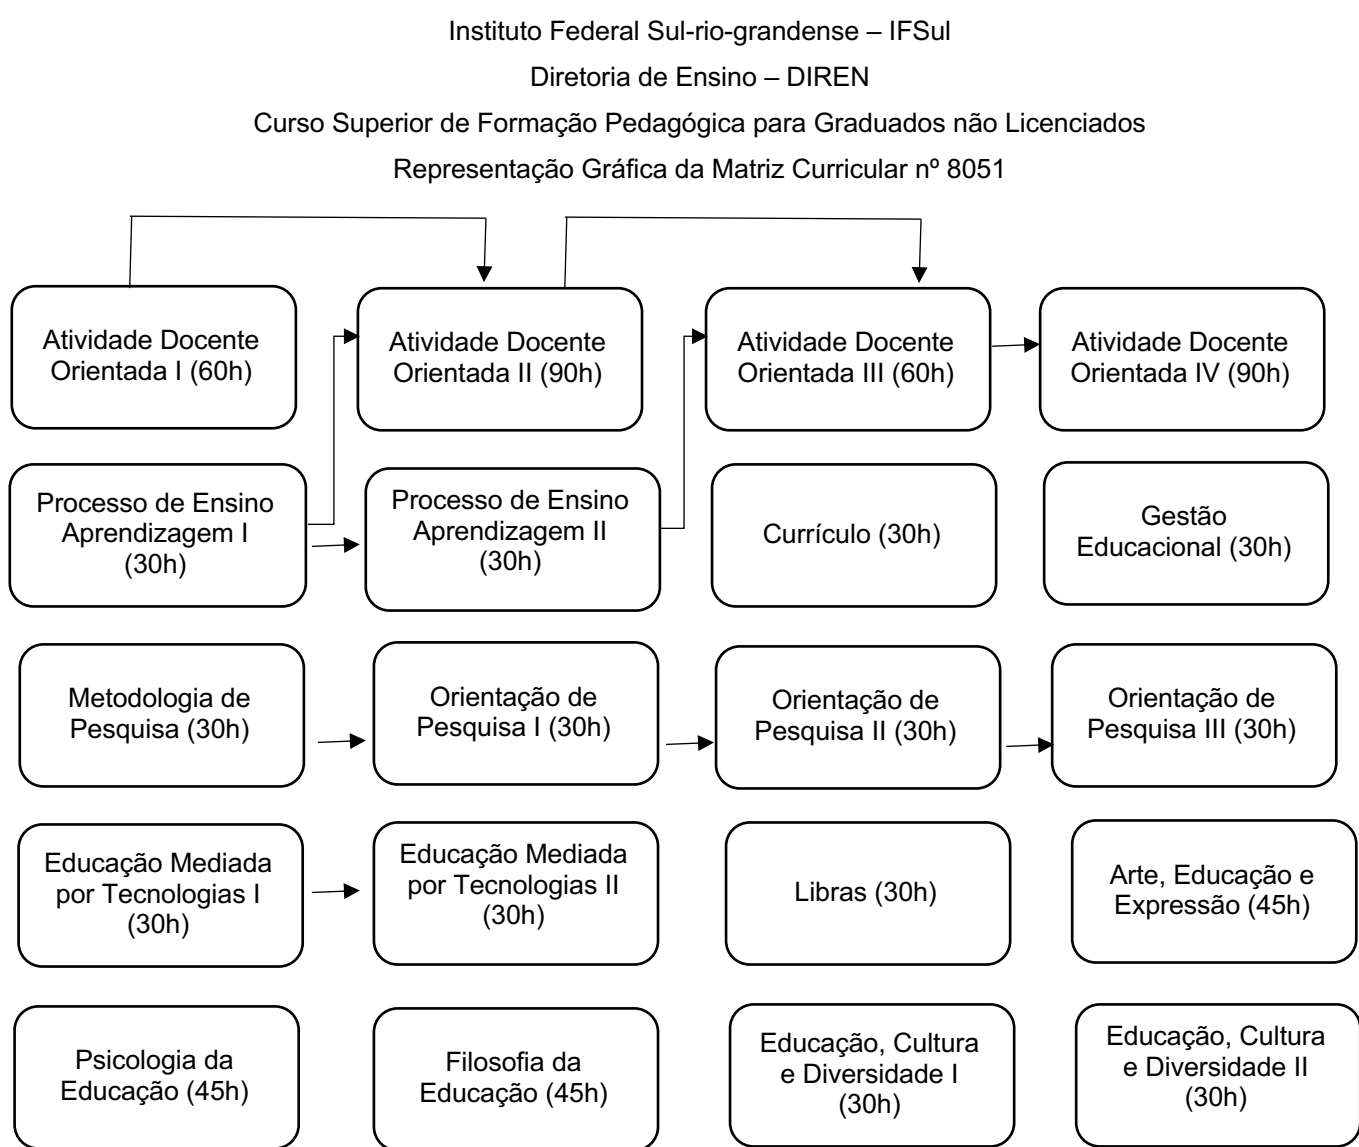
Instituto Federal Sul-rio-grandense – IFSul

Diretoria de Ensino – DIREN

Curso Superior de Formação Pedagógica para Graduados não Licenciados

Representação Gráfica da Matriz Curricular nº 8051

Atividade Docente Orientada I (60h)

Atividade Docente Orientada II (90h)

Atividade Docente Orientada III (60h)

Atividade Docente Orientada IV (90h)

Processo de Ensino Aprendizagem I (30h)

Processo de Ensino Aprendizagem II (30h)

Currículo (30h)

Gestão Educacional (30h)

Metodologia de Pesquisa (30h)

Orientação de Pesquisa I (30h)

Orientação de Pesquisa II (30h)

Orientação de Pesquisa III (30h)

Educação Mediada por Tecnologias I (30h)

Educação Mediada por Tecnologias II (30h)

Libras (30h)

Arte, Educação e Expressão (45h)

Psicologia da Educação (45h)

Filosofia da Educação (45h)

Educação, Cultura e Diversidade I (30h)

Educação, Cultura e Diversidade II (30h)